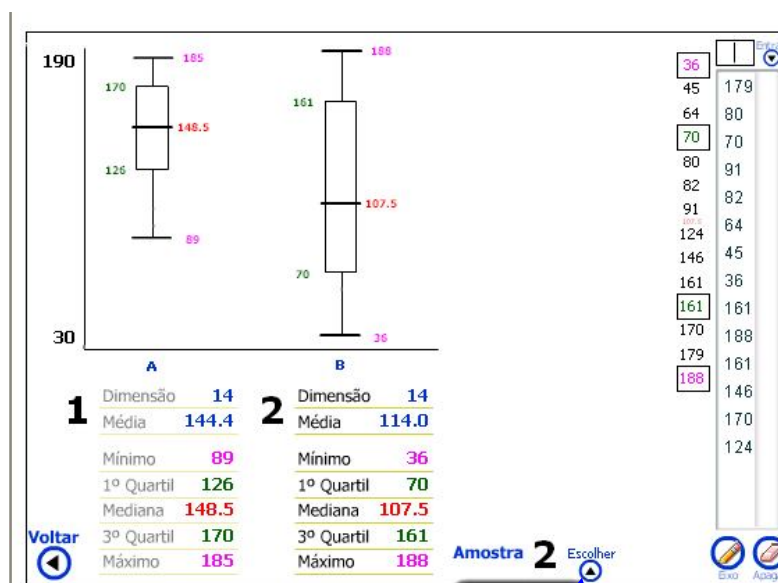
190

30

185
170
148.5
126
89

188
161
107.5
70
36

A
B

1
| Dimensão | 14 |
|---|---|
| Média | 144.4 |
| Mínimo | 89 |
| 1º Quartil | 126 |
| Mediana | 148.5 |
| 3º Quartil | 170 |
| Máximo | 185 |

2
| Dimensão | 14 |
|---|---|
| Média | 114.0 |
| Mínimo | 36 |
| 1º Quartil | 70 |
| Mediana | 107.5 |
| 3º Quartil | 161 |
| Máximo | 188 |

Voltar

Amostra 2 Escolher

36
45
64
70
80
82
91
124
146
161
161
170
179
188

179
80
70
91
82
64
45
36
161
188
161
146
170
124

Entr
Exo
Apa